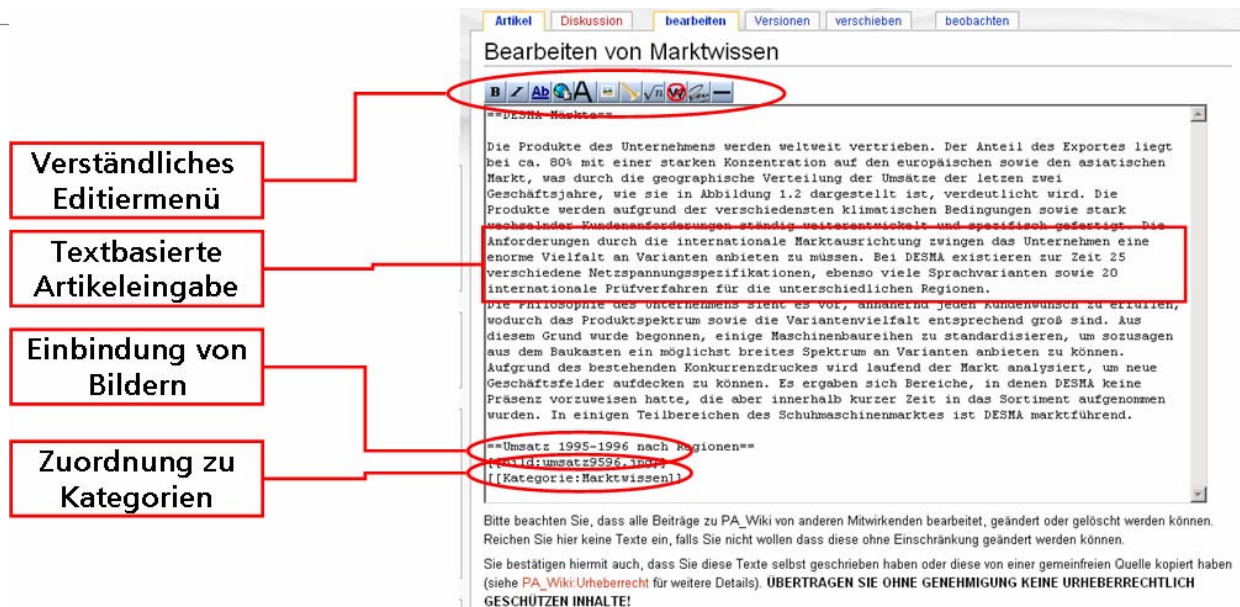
Artikel | Diskussion | bearbeiten | Versionen | verschieben | beobachten

Bearbeiten von Marktwissen

Verständliches Editiermenü

Textbasierte Artikeleingabe

Einbindung von Bildern

Zuordnung zu Kategorien

==DESMA Markt==

Die Produkte des Unternehmens werden weltweit vertrieben. Der Anteil des Exportes liegt bei ca. 80% mit einer starken Konzentration auf den europäischen sowie den asiatischen Markt, was durch die geographische Verteilung der Umsätze der letzen zwei Geschäftsjahre, wie sie in Abbildung 1.2 dargestellt ist, verdeutlicht wird. Die Produkte werden aufgrund der verschiedensten klimatischen Bedingungen sowie stark wechselnder Kundenanforderungen ständig weiterentwickelt und spezifisch gefertigt. Die Anforderungen durch die internationale Marktausrichtung zwingen das Unternehmen eine enorme Vielfalt an Varianten anbieten zu müssen. Bei DESMA existieren zur Zeit 25 verschiedene Netzspannungsspezifikationen, ebenso viele Sprachvarianten sowie 20 internationale Prüfverfahren für die unterschiedlichen Regionen.
Die Philosophie des Unternehmens sieht es vor, annähernd jeden Kundenwunsch zu erfüllen, wodurch das Produktspektrum sowie die Variantenvielfalt entsprechend groß sind. Aus diesem Grund wurde begonnen, einige Maschinenbaureihen zu standardisieren, um sozusagen aus dem Baukasten ein möglichst breites Spektrum an Varianten anbieten zu können. Aufgrund des bestehenden Konkurrenzdruckes wird laufend der Markt analysiert, um neue Geschäftsfelder aufdecken zu können. Es ergaben sich Bereiche, in denen DESMA keine Präsenz vorzuweisen hatte, die aber innerhalb kurzer Zeit in das Sortiment aufgenommen wurden. In einigen Teilbereichen des Schuhmaschinenmarktes ist DESMA marktführend.

==Umsatz 1995-1996 nach Regionen==
[[Bild:umsatz9596.jpg]]
[[Kategorie:Marktwissen]]

Bitte beachten Sie, dass alle Beiträge zu PA_Wiki von anderen Mitwirkenden bearbeitet, geändert oder gelöscht werden können. Reichen Sie hier keine Texte ein, falls Sie nicht wollen dass diese ohne Einschränkung geändert werden können.

Sie bestätigen hiermit auch, dass Sie diese Texte selbst geschrieben haben oder diese von einer gemeinfreien Quelle kopiert haben (siehe PA_Wiki:Urheberrecht für weitere Details). ÜBERTRAGEN SIE OHNE GENEHMIGUNG KEINE URHEBERRECHTLICH GESCHÜTZTEN INHALTE!